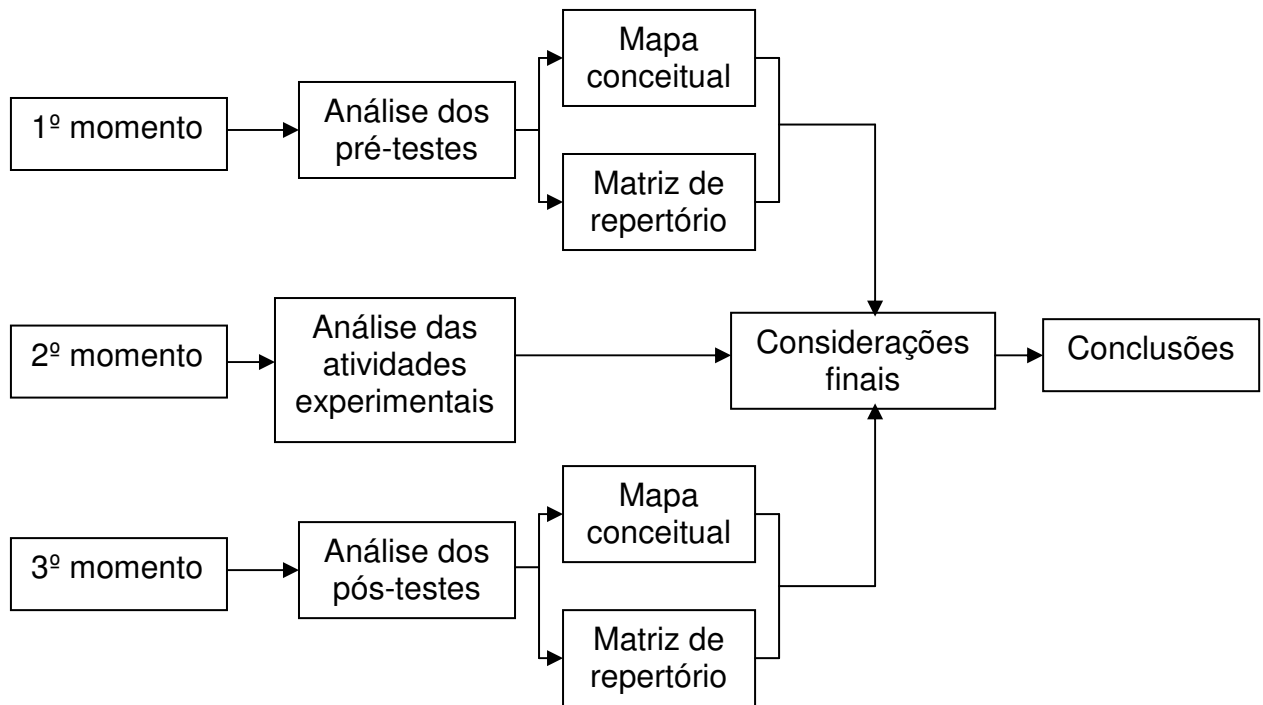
1º momento

Análise dos pré-testes

Mapa conceitual

Matriz de repertório

2º momento

Análise das atividades experimentais

Considerações finais

Conclusões

3º momento

Análise dos pós-testes

Mapa conceitual

Matriz de repertório